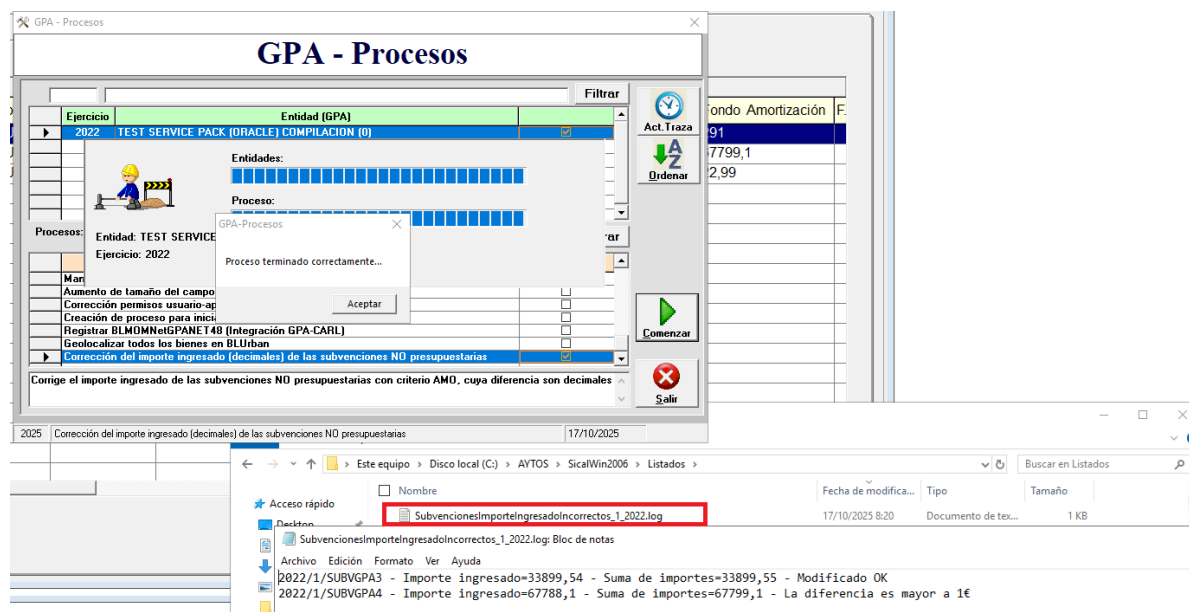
GPA - Procesos

GPA - Procesos

Filtrar

| Ejercicio | Entidad (GPA) |
|---|---|
| 2022 | TEST SERVICE PACK (ORACLE) COMPILACION (0) |

Act.Traza

Ordenar

Fondo Amortización
91
67799,1
2,99

Entidades:

Proceso:

Procesos:

Entidad: TEST SERVICE
Ejercicio: 2022

GPA-Procesos
Proceso terminado correctamente...
Aceptar

Mar
Aumento de tamaño del campo
Corrección permisos usuario-ap
Creación de proceso para inici
Registrar BLMOMNetGPANET48 (Integración GPA-CARL)
Geolocalizar todos los bienes en BLUrban
Corrección del importe ingresado (decimales) de las subvenciones NO presupuestarias

Comenzar

Corrige el importe ingresado de las subvenciones NO presupuestarias con criterio AMO, cuya diferencia son decimales

Salir

2025 Corrección del importe ingresado (decimales) de las subvenciones NO presupuestarias 17/10/2025

Este equipo › Disco local (C:) › AYTOS › SicalWin2006 › Listados

Buscar en Listados

Acceso rápido
Desktop

Nombre | Fecha de modifica... | Tipo | Tamaño
SubvencionesImporteIngresadoIncorrectos_1_2022.log | 17/10/2025 8:20 | Documento de tex... | 1 KB

SubvencionesImporteIngresadoIncorrectos_1_2022.log: Bloc de notas
Archivo Edición Formato Ver Ayuda
2022/1/SUBVGPA3 - Importe ingresado=33899,54 - Suma de importes=33899,55 - Modificado OK
2022/1/SUBVGPA4 - Importe ingresado=67788,1 - Suma de importes=67799,1 - La diferencia es mayor a 1€